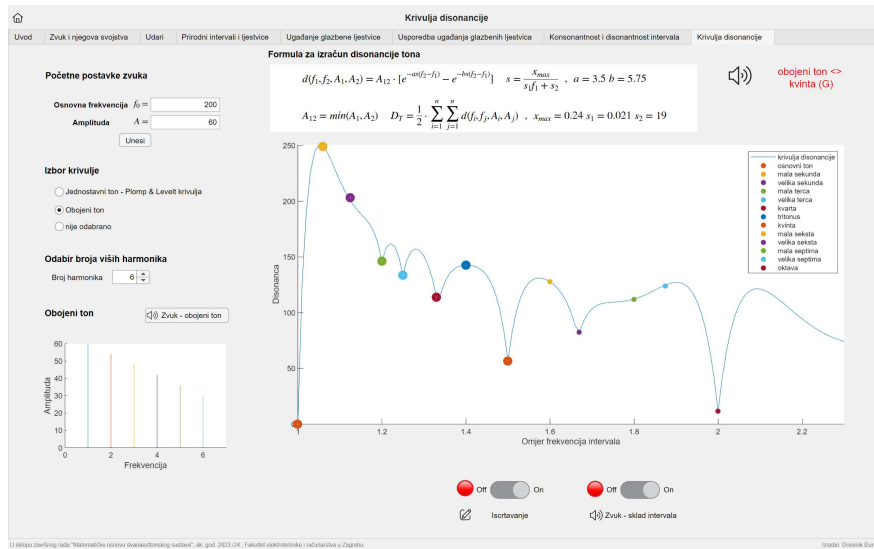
Krivulja disonancije

Uvod | Zvuk i njegova svojstva | Udari | Prirodni intervali i ljestvice | Ugađanje glazbene ljestvice | Usporedba ugađanja glazbenih ljestvica | Konsonantnost i disonantnost intervala | Krivulja disonancije

Početne postavke zvuka

Osnovna frekvencija $f_0 =$ 200

Amplituda $A =$ 60

Unesi

Izbor krivulje

Jednostavni ton - Plomp & Levelt krivulja

Obojeni ton

nije odabrano

Odabir broja viših harmonika

Broj harmonika 6

Obojeni ton

Zvuk - obojeni ton

Formula za izračun disonancije tona

$d(f_1, f_2, A_1, A_2) = A_{12} \cdot [e^{-as(f_2-f_1)} - e^{-bs(f_2-f_1)}] \quad s = \frac{x_{max}}{s_1 f_1 + s_2}\ ,\ a = 3.5\ b = 5.75$

$A_{12} = min(A_1, A_2) \quad D_T = \frac{1}{2} \cdot \sum_{i=1}^{n} \sum_{j=1}^{n} d(f_i, f_j, A_i, A_j)\ ,\ x_{max} = 0.24\ s_1 = 0.021\ s_2 = 19$

obojeni ton <> kvinta (G)

krivulja disonancije
osnovni ton
mala sekunda
velika sekunda
mala terca
velika terca
kvarta
tritonus
kvinta
mala seksta
velika seksta
mala septima
velika septima
oktava

Disonanca
Omjer frekvencija intervala
250 200 150 100 50 0
1 1.2 1.4 1.6 1.8 2 2.2

Amplituda
Frekvencija
60 50 40 30 20 10 0
0 2 4 6

Off On
Off On

Iscrtavanje

Zvuk - sklad intervala

U sklopu završnog rada "Matematičke osnove dvanaesttonskog sustava", ak. god. 2023./24., Fakultet elektrotehnike i računarstva u Zagrebu

Izradio: Dominik Gur